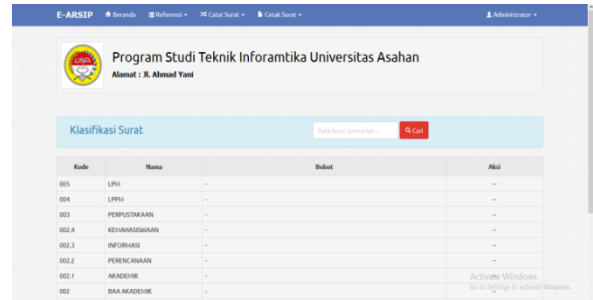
E-ARSIP Beranda Referensi ▾ Catat Surat ▾ Cetak Surat ▾ Administrator ▾

UNA

Program Studi Teknik Inforamtika Universitas Asahan

Alamat : Jl. Ahmad Yani

Klasifikasi Surat

Kata kunci pencarian...

Cari

| Kode | Nama | Bobot | Aksi |
|---|---|---|---|
| 005 | LPH | - | -- |
| 004 | LPPM | - | -- |
| 003 | PERPUSTAKAAN | - | -- |
| 002.4 | KEMAHASISWAAN | - | -- |
| 002.3 | INFORMASI | - | -- |
| 002.2 | PERENCANAAN | - | -- |
| 002.1 | AKADEMIK | - | -- |
| 002 | BAA AKADEMIK | - | -- |

Activate Windows
Go to Settings to activate Windows.